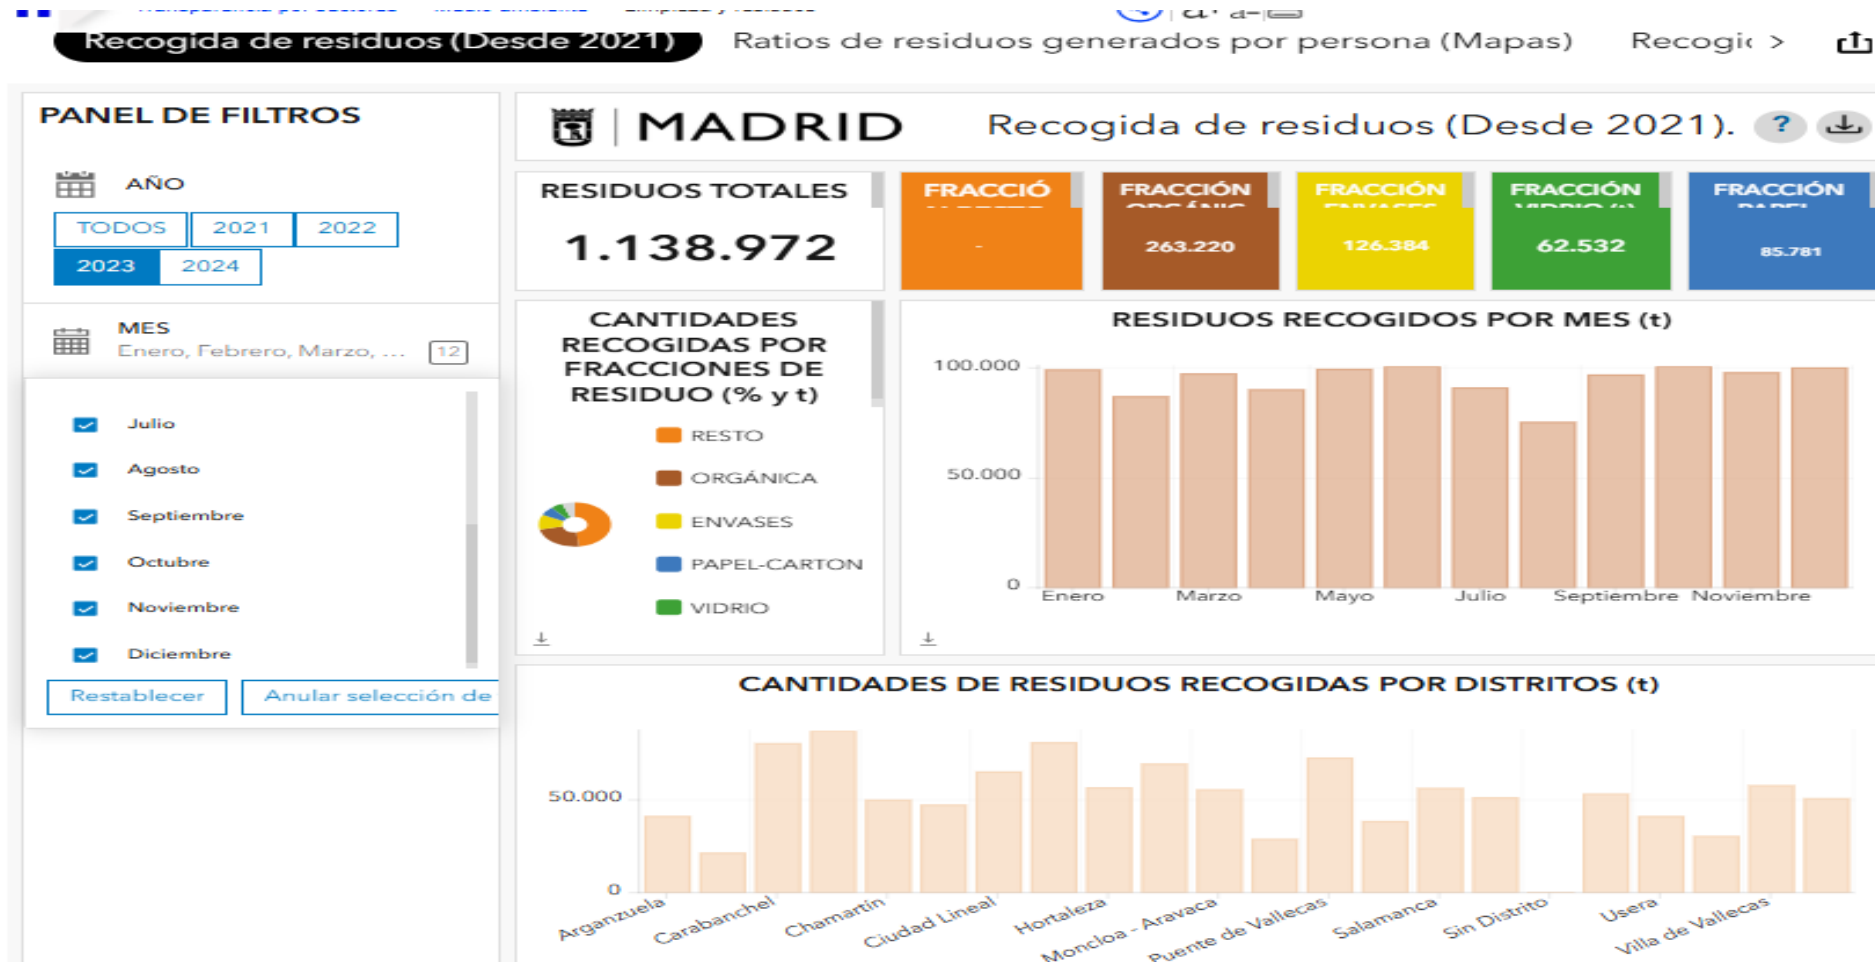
Recogida de residuos (Desde 2021)
Ratios de residuos generados por persona (Mapas)
Recogi >

PANEL DE FILTROS

AÑO
TODOS 2021 2022
2023 2024

MES
Enero, Febrero, Marzo, ... 12

Julio
Agosto
Septiembre
Octubre
Noviembre
Diciembre
Restablecer
Anular selección de

MADRID Recogida de residuos (Desde 2021). ?

RESIDUOS TOTALES
1.138.972

FRACCIÓ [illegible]
-

FRACCIÓN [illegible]
263.220

FRACCIÓN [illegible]
126.384

FRACCIÓN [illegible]
62.532

FRACCIÓN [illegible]
85.781

CANTIDADES RECOGIDAS POR FRACCIONES DE RESIDUO (% y t)
RESTO
ORGÁNICA
ENVASES
PAPEL-CARTON
VIDRIO

RESIDUOS RECOGIDOS POR MES (t)
100.000
50.000
0
Enero
Marzo
Mayo
Julio
Septiembre
Noviembre

CANTIDADES DE RESIDUOS RECOGIDAS POR DISTRITOS (t)
50.000
0
Arganzuela
Carabanchel
Chamartín
Ciudad Lineal
Hortaleza
Moncloa - Aravaca
Puente de Vallecas
Salamanca
Sin Distrito
Usera
Villa de Vallecas